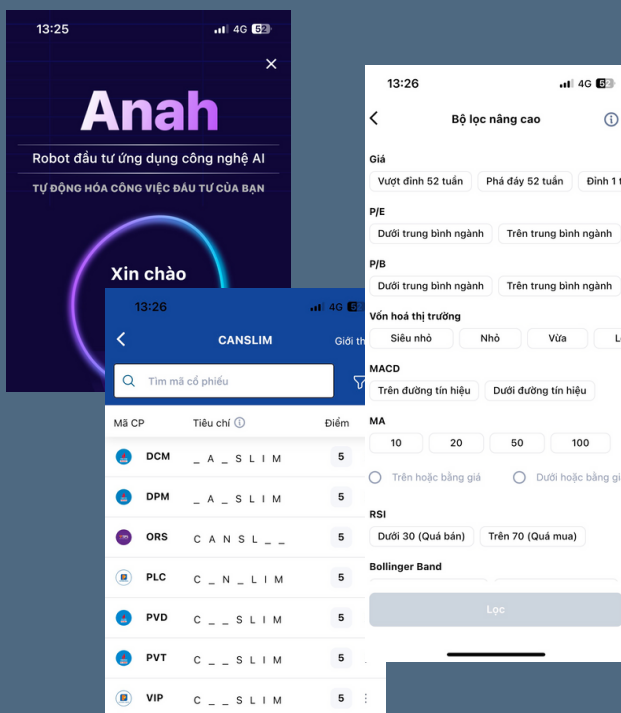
13:25
4G 52

Anah

Robot đầu tư ứng dụng công nghệ AI

TỰ ĐỘNG HÓA CÔNG VIỆC ĐẦU TƯ CỦA BẠN

Xin chào

13:26
4G

CANSLIM

Giới th

Tìm mã cổ phiếu

| Mã CP | Tiêu chí | Điểm |
|---|---|---|
| DCM | _ A _ S L I M | 5 |
| DPM | _ A _ S L I M | 5 |
| ORS | C A N S L _ _ | 5 |
| PLC | C _ N _ L I M | 5 |
| PVD | C _ _ S L I M | 5 |
| PVT | C _ _ S L I M | 5 |
| VIP | C _ _ S L I M | 5 |

13:26
4G 52

Bộ lọc nâng cao

Giá
Vượt đỉnh 52 tuần
Phá đáy 52 tuần
Đỉnh 1 t

P/E
Dưới trung bình ngành
Trên trung bình ngành

P/B
Dưới trung bình ngành
Trên trung bình ngành

Vốn hoá thị trường
Siêu nhỏ
Nhỏ
Vừa
L

MACD
Trên đường tín hiệu
Dưới đường tín hiệu

MA
10
20
50
100

Trên hoặc bằng giá
Dưới hoặc bằng gi

RSI
Dưới 30 (Quá bán)
Trên 70 (Quá mua)

Bollinger Band

Lọc